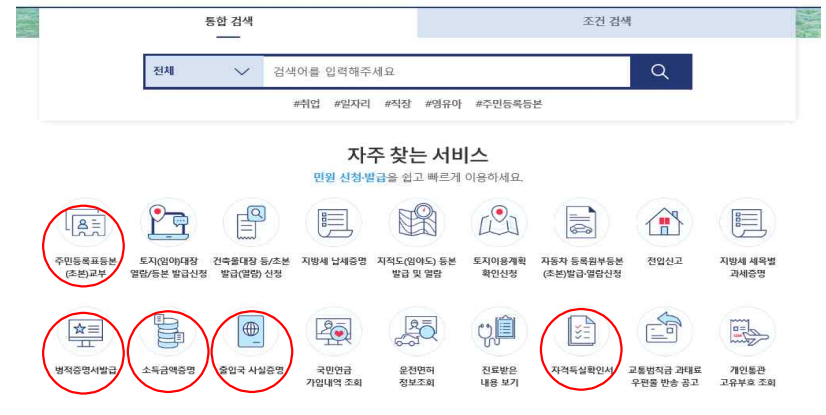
통합 검색

조건 검색

전체

검색어를 입력해주세요

#취업 #일자리 #직장 #영유아 #주민등록등본

자주 찾는 서비스

민원 신청·발급을 쉽고 빠르게 이용하세요.

주민등록표등본(초본)교부

토지(임야)대장 열람/등본 발급신청

건축물대장 등/초본 발급(열람) 신청

지방세 납세증명

지적도(임야도) 등본 발급 및 열람

토지이용계획 확인신청

자동차 등록원부등본(초본)발급·열람신청

전입신고

지방세 세목별 과세증명

범죄증명서발급

소득금액증명

출입국 사실증명

국민연금 가입내역 조회

운전면허 정보조회

진료받은 내용 보기

자격득실확인서

교통범칙금 과태료 우편물 반송 공고

개인통관 고유부호 조회